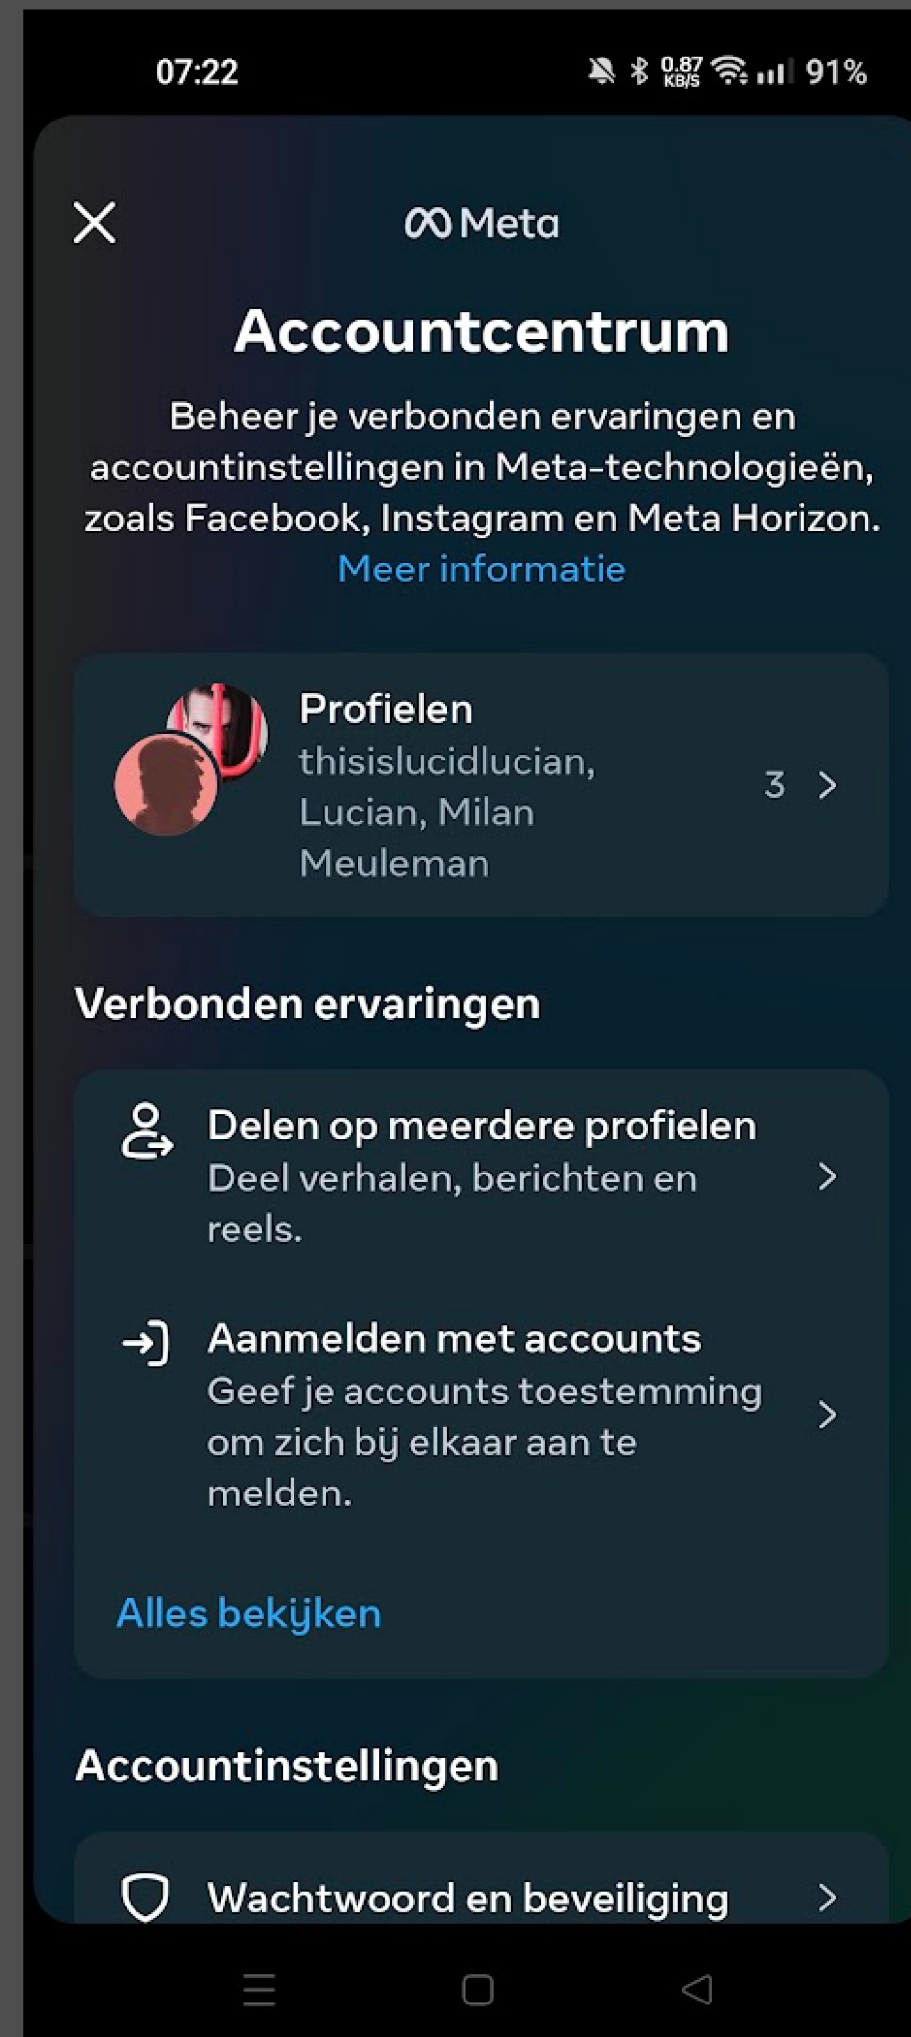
07:22 0.87 KB/S 91%

Meta

Accountcentrum

Beheer je verbonden ervaringen en accountinstellingen in Meta-technologieën, zoals Facebook, Instagram en Meta Horizon. Meer informatie

Profielen
thisislucidlucian, Lucian, Milan Meuleman
3 >

Verbonden ervaringen

Delen op meerdere profielen
Deel verhalen, berichten en reels.

Aanmelden met accounts
Geef je accounts toestemming om zich bij elkaar aan te melden.

Alles bekijken

Accountinstellingen

Wachtwoord en beveiliging